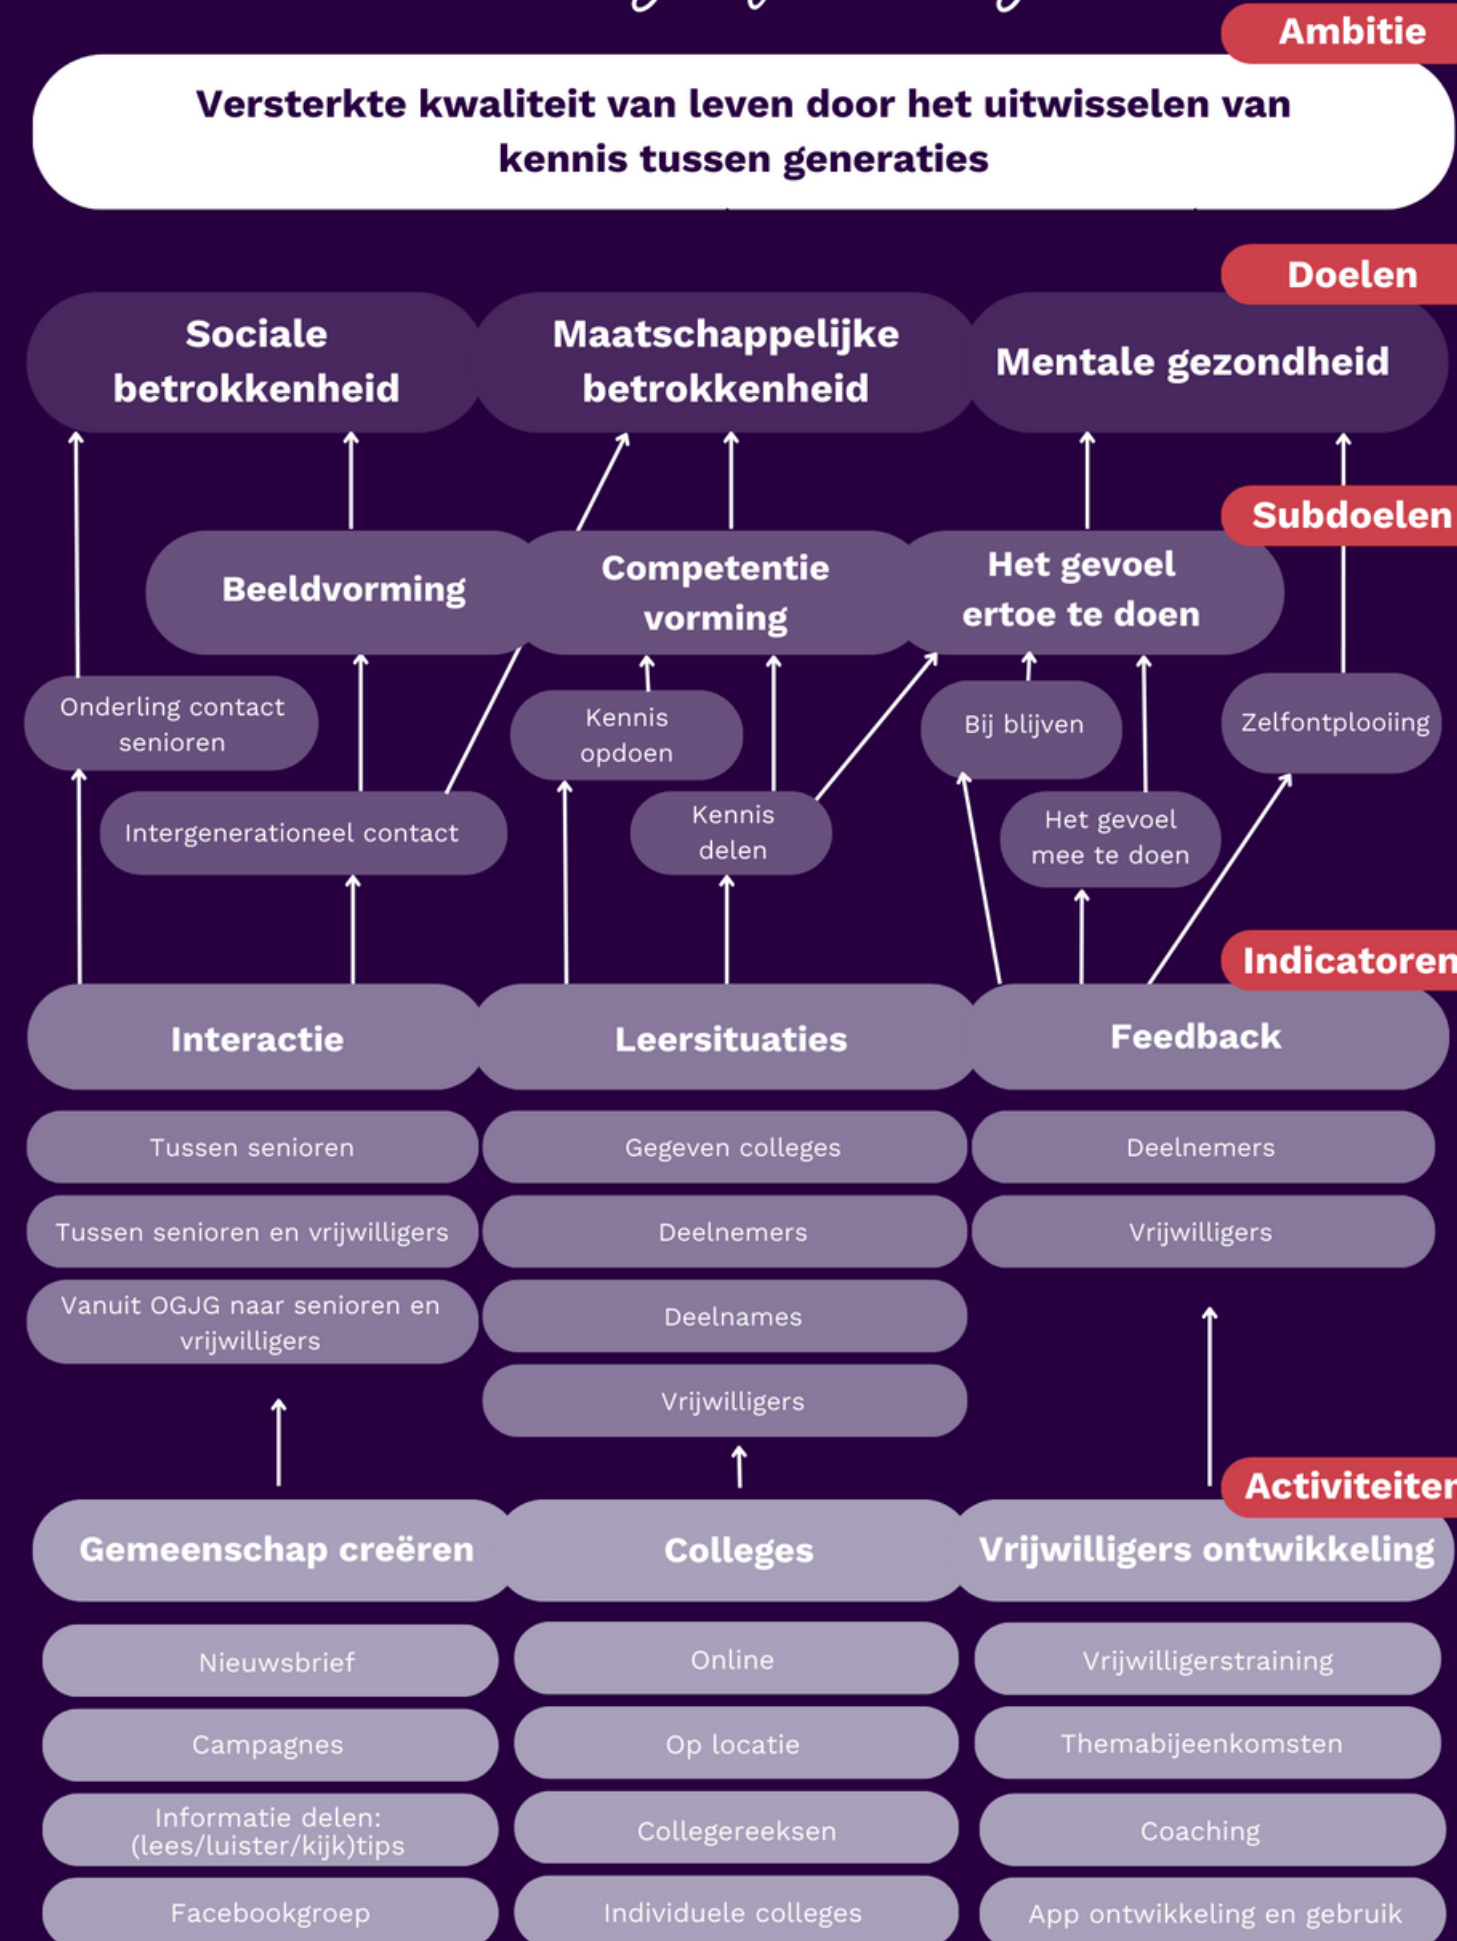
Ambitie

Versterkte kwaliteit van leven door het uitwisselen van kennis tussen generaties

Doelen

Sociale betrokkenheid

Maatschappelijke betrokkenheid

Mentale gezondheid

Subdoelen

Beeldvorming

Competentie vorming

Het gevoel ertoe te doen

Onderling contact senioren

Kennis opdoen

Bij blijven

Zelfontplooiing

Intergenerationeel contact

Kennis delen

Het gevoel mee te doen

Indicatoren

Interactie

Leersituaties

Feedback

Tussen senioren

Tussen senioren en vrijwilligers

Vanuit OGJG naar senioren en vrijwilligers

Gegeven colleges

Deelnemers

Deelnames

Vrijwilligers

Deelnemers

Vrijwilligers

Activiteiten

Gemeenschap creëren

Colleges

Vrijwilligers ontwikkeling

Nieuwsbrief

Campagnes

Informatie delen: (lees/luister/kijk)tips

Facebookgroep

Online

Op locatie

Collegereeksen

Individuele colleges

Vrijwilligerstraining

Themabijeenkomsten

Coaching

App ontwikkeling en gebruik